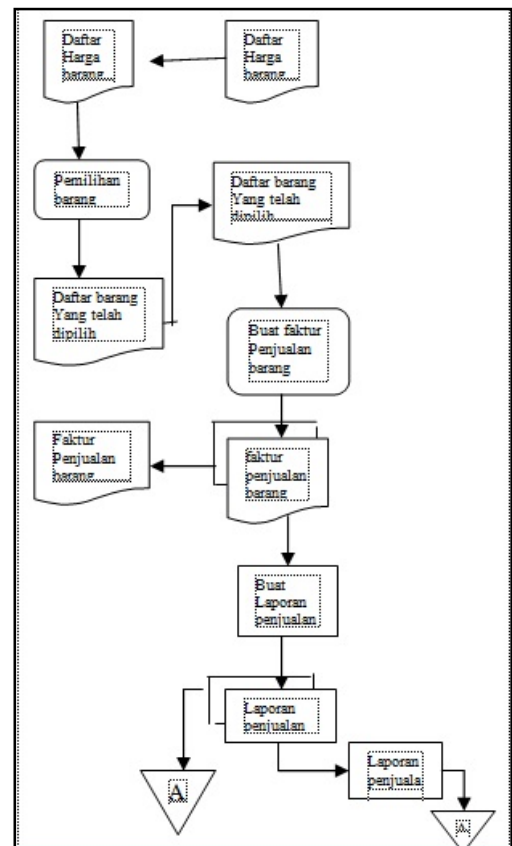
Daftar Harga barang

Daftar Harga barang

Pemilihan barang

Daftar barang Yang telah dipilih

Daftar barang Yang telah dipilih

Buat faktur Penjualan barang

Faktur Penjualan barang

faktur penjualan barang

Buat Laporan penjualan

Laporan penjualan

A

Laporan penjuala

A